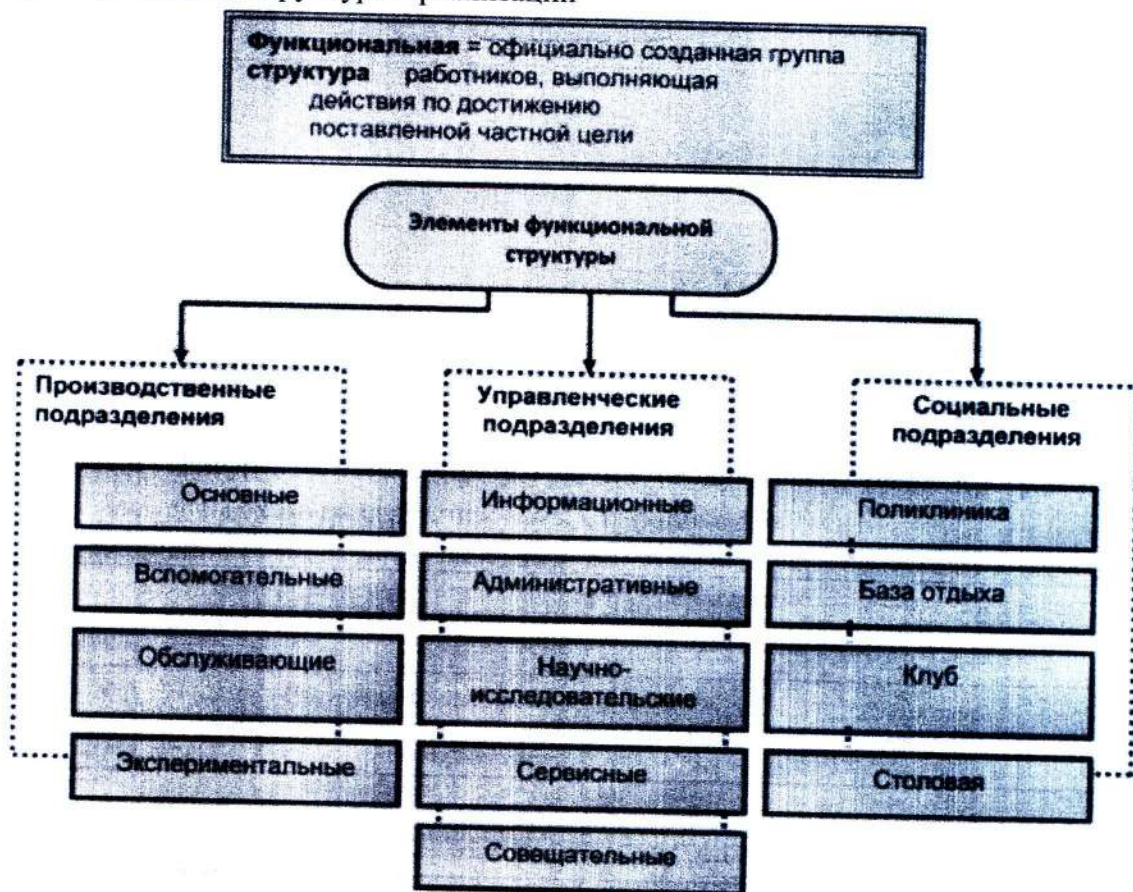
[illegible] структуры организации

**Функциональная** = официально созданная группа
**структура** работников, выполняющая действия по достижению поставленной частной цели

Элементы функциональной структуры

Производственные подразделения

Основные

Вспомогательные

Обслуживающие

Экспериментальные

Управленческие подразделения

Информационные

Административные

Научно-исследовательские

Сервисные

Совещательные

Социальные подразделения

Поликлиника

База отдыха

Клуб

Столовая